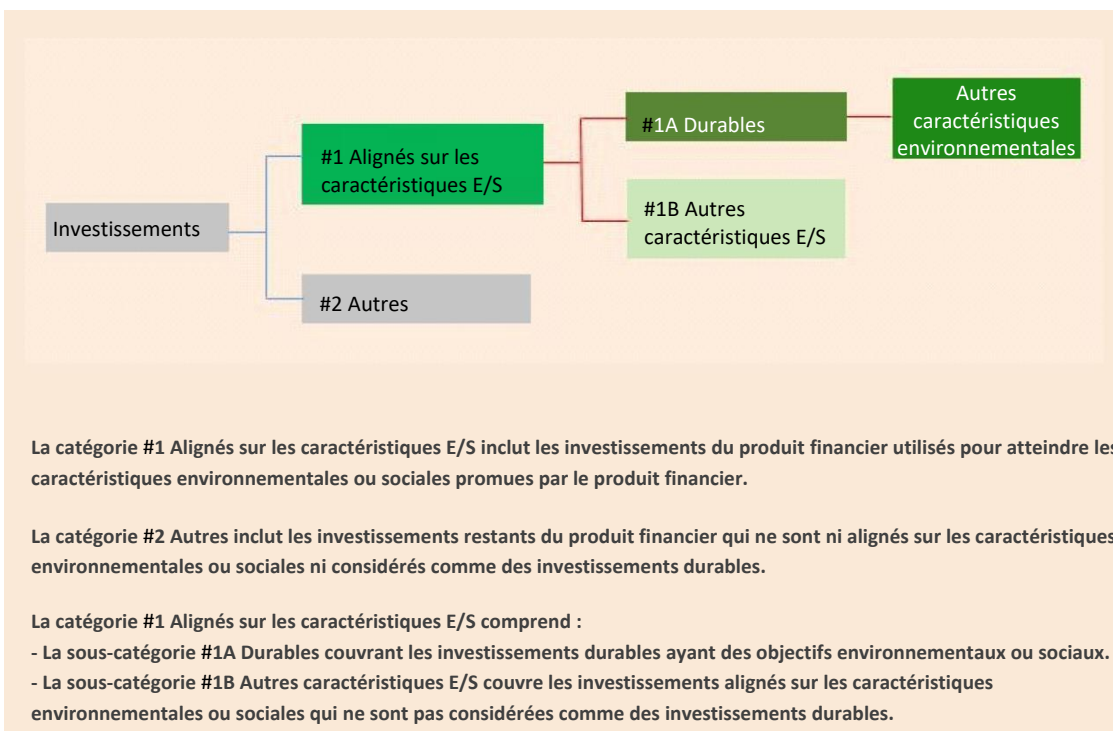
Investissements

#1 Alignés sur les caractéristiques E/S

#2 Autres

#1A Durables

#1B Autres caractéristiques E/S

Autres caractéristiques environnementales

La catégorie #1 Alignés sur les caractéristiques E/S inclut les investissements du produit financier utilisés pour atteindre les caractéristiques environnementales ou sociales promues par le produit financier.

La catégorie #2 Autres inclut les investissements restants du produit financier qui ne sont ni alignés sur les caractéristiques environnementales ou sociales ni considérés comme des investissements durables.

La catégorie #1 Alignés sur les caractéristiques E/S comprend :
- La sous-catégorie #1A Durables couvrant les investissements durables ayant des objectifs environnementaux ou sociaux.
- La sous-catégorie #1B Autres caractéristiques E/S couvre les investissements alignés sur les caractéristiques environnementales ou sociales qui ne sont pas considérées comme des investissements durables.